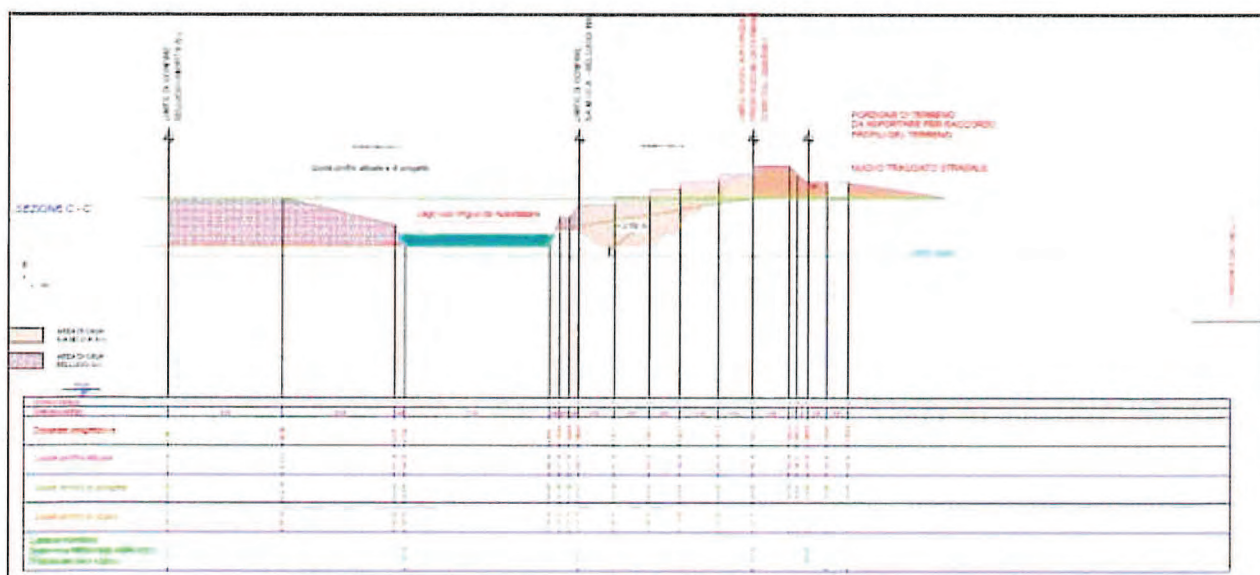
SEZIONE C - C

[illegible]

Quota profilo attuale e di progetto

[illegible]

PORZIONE DI TERRENO
DA RIPORTARE PER RACCORDO
PROFILO DEL TERRENO

NUOVO TRACCIATO STRADALE

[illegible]

AREA DI CAVA
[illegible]

AREA DI CAVA
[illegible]

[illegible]

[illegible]

Distanze progressive

Quote profilo attuale

Quote terreno di progetto

Quote terreno di scavo

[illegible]